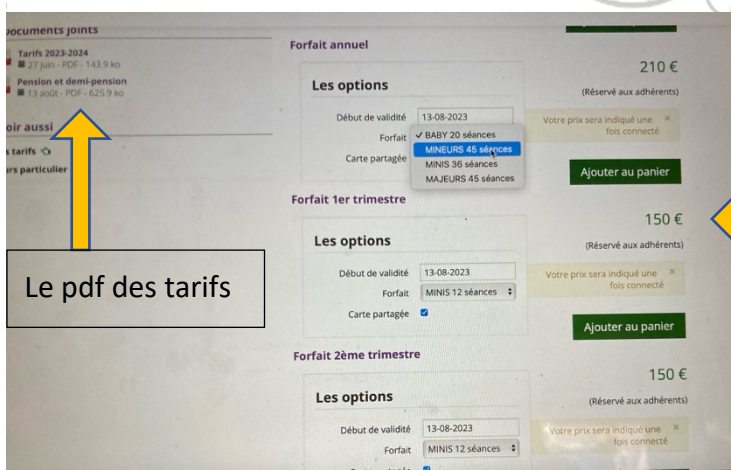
ocuments joints

Tarifs 2023-2024
27 juin - PDF - 143.9 ko

Pension et demi-pension
13 août - PDF - 625.9 ko

oir aussi

s tarifs

rs particulier

Le pdf des tarifs

Forfait annuel

Les options

210 €

(Réservé aux adhérents)

Début de validité 13-08-2023

Forfait ✓ BABY 20 séances
MINEURS 45 séances
MINIS 36 séances
MAJEURS 45 séances

Carte partagée

Votre prix sera indiqué une fois connecté ×

Ajouter au panier

Forfait 1er trimestre

150 €

Les options

(Réservé aux adhérents)

Début de validité 13-08-2023

Forfait MINIS 12 séances

Carte partagée

Votre prix sera indiqué une fois connecté ×

Ajouter au panier

Forfait 2ème trimestre

150 €

Les options

(Réservé aux adhérents)

Début de validité 13-08-2023

Forfait MINIS 12 séances

Votre prix sera indiqué une fois connecté ×